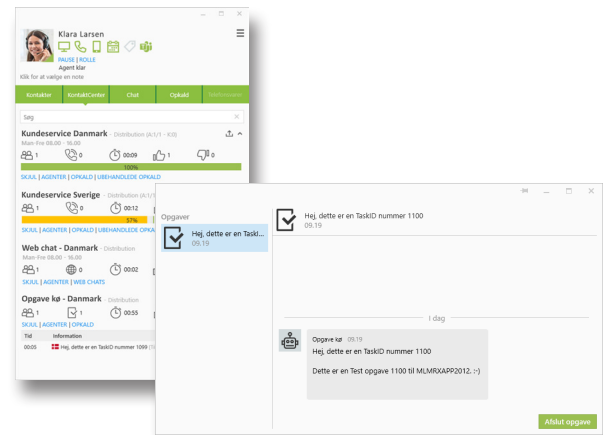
Klara Larsen
PAUSE | ROLLE
Agent klar
Klik for at vælge en note

Kontakter | KontaktCenter | Chat | Opkald | Telefonmøde

Søg

Kundeservice Danmark - Distribution (A:1/1 - K0)
Man-Fre 08.00 - 16.00
1 | 0 | 00:09 | 1 | 0
100%
SKJUL | AGENTER | OPKALD | UBEHANDLEDE OPKALD

Kundeservice Sverige - Distribution (A:1/1
1 | 0 | 00:12
57%
SKJUL | AGENTER | OPKALD | UBEHANDLEDE OPKALD

Web chat - Danmark - Distribution
Man-Fre 08.00 - 16.00
1 | 0 | 00:02
SKJUL | AGENTER | WEB CHATS

Opgave kø - Danmark - Distribution
1 | 1 | 00:55
SKJUL | AGENTER | OPKALD

| Tid | Information |
|---|---|
| 00:05 | Hej, dette er en TaskID nummer 1099 (Te |

Opgaver
Hej, dette er en TaskI...
09.19

Hej, dette er en TaskID nummer 1100
09.19

I dag

Opgave kø 09.19
Hej, dette er en TaskID nummer 1100

Dette er en Test opgave 1100 til MLMRXAPP2012. :-)

Afslut opgave